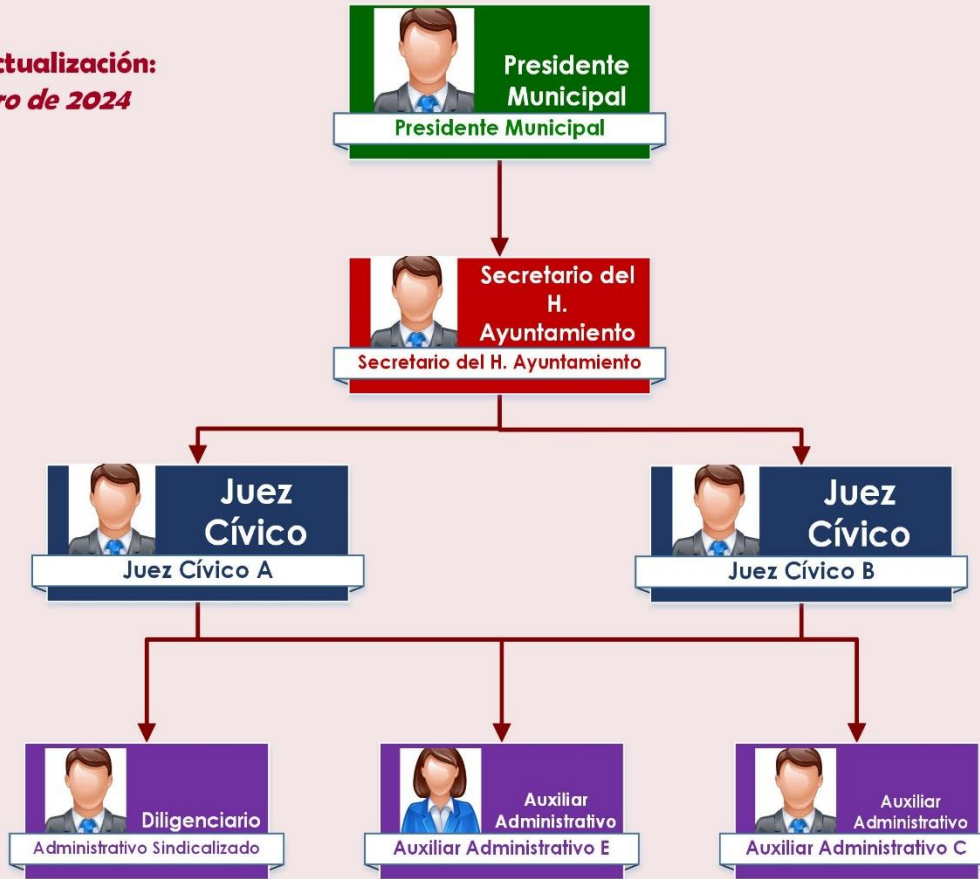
ctualización:
ro de 2024

Presidente Municipal
Presidente Municipal

Secretario del H. Ayuntamiento
Secretario del H. Ayuntamiento

Juez Cívico
Juez Cívico A

Juez Cívico
Juez Cívico B

Diligenciario
Administrativo Sindicalizado

Auxiliar Administrativo
Auxiliar Administrativo E

Auxiliar Administrativo
Auxiliar Administrativo C